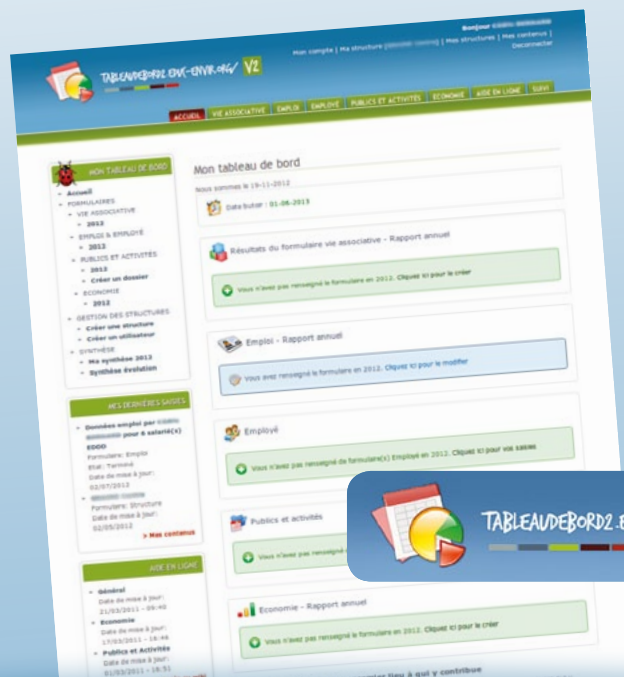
Bonjour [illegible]
Mon compte | Ma structure ([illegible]) | Mes structures | Mes contenus | Deconnecter

TABLEAUDEBORD2.ENVIE-ENVIR.ORG V2

ACCUEIL | VIE ASSOCIATIVE | EMPLOI | EMPLOYE | PUBLICS ET ACTIVITES | ECONOMIE | AIDE EN LIGNE | SUIVI

MON TABLEAU DE BORD
- Accueil
- FORMULAIRES
- VIE ASSOCIATIVE
- 2012
- EMPLOI & EMPLOYÉ
- 2012
- PUBLICS ET ACTIVITÉS
- 2012
- Créer un dossier
- ECONOMIE
- 2012
- GESTION DES STRUCTURES
- Créer une structure
- Créer un utilisateur
- SYNTHÈSE
- Ma synthèse 2012
- Synthèse évolution

MES DERNIÈRES SAISIES
- Données emploi par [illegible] pour 8 salarié(s) EDDO
Formulaire: Emploi
Etat: Terminé
Date de mise à jour: 02/07/2012
- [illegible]
Formulaire: Structure
Date de mise à jour: 02/05/2012
> Mes contenus

AIDE EN LIGNE
- Général
Date de mise à jour: 21/03/2011 - 09:48
- Economie
Date de mise à jour: 17/03/2011 - 16:46
- Publics et Activités
Date de mise à jour: 01/03/2011 - 18:51

Mon tableau de bord
Nous sommes le 19-11-2012
Date butoir : 01-06-2013

Résultats du formulaire vie associative - Rapport annuel
Vous n'avez pas renseigné le formulaire en 2012. Cliquez ici pour le créer

Emploi - Rapport annuel
Vous avez renseigné le formulaire en 2012. Cliquez ici pour le modifier

Employé
Vous n'avez pas renseigné de formulaire(s) Employé en 2012. Cliquez ici pour vos saisies

Publics et activités
Vous n'avez pas renseigné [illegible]

Economie - Rapport annuel
Vous n'avez pas renseigné le formulaire en 2012. Cliquez ici pour le créer

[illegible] lieu à qui y contribue

TABLEAUDEBORD2.E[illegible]